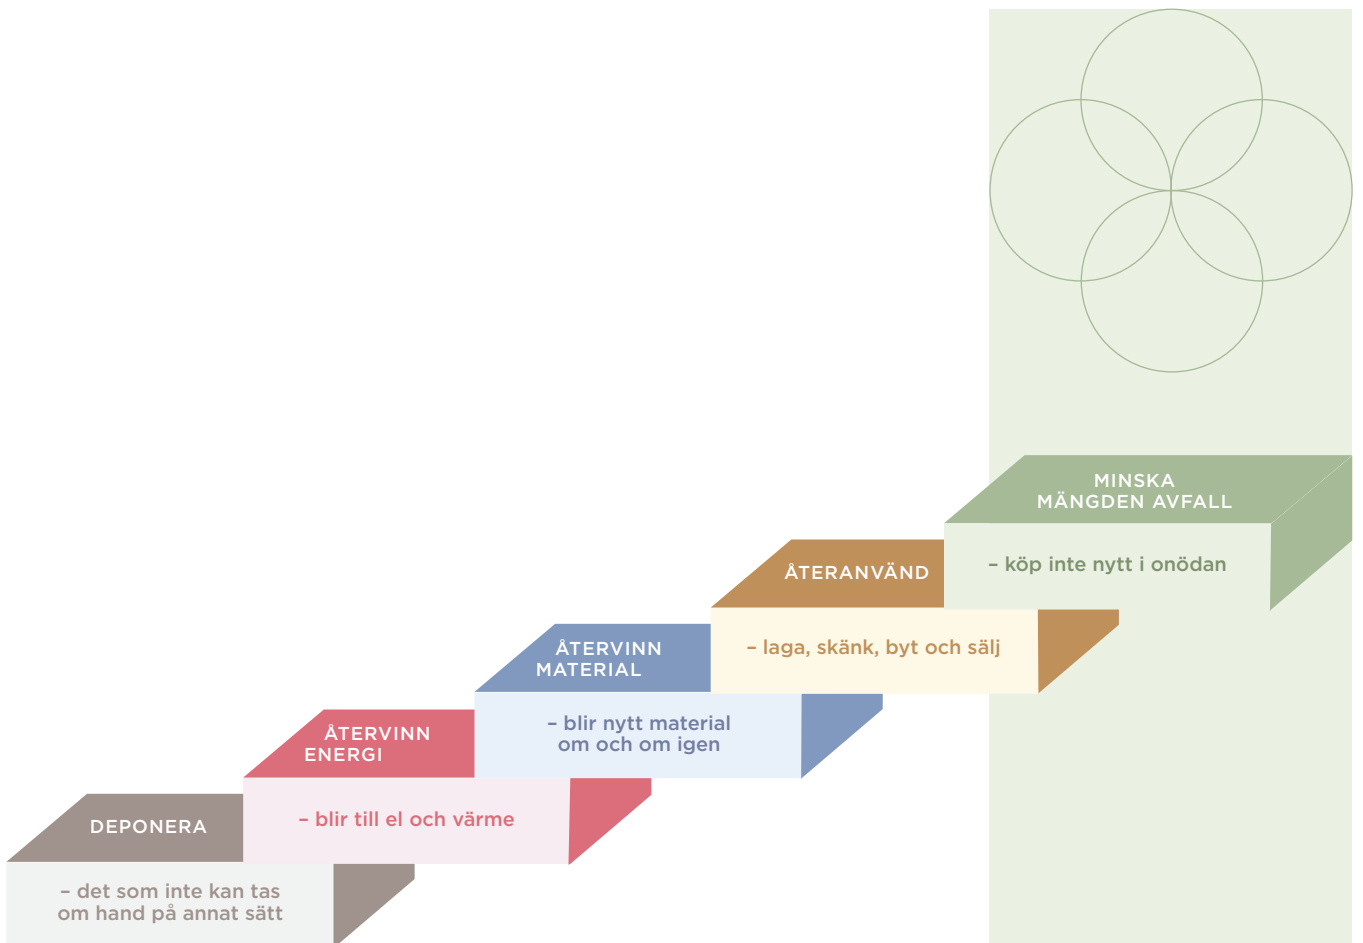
MINSKA MÄNGDEN AVFALL

– köp inte nytt i onödan

ÅTERANVÄND

– laga, skänk, byt och sälj

ÅTERVINN MATERIAL

– blir nytt material om och om igen

ÅTERVINN ENERGI

– blir till el och värme

DEPONERA

– det som inte kan tas om hand på annat sätt